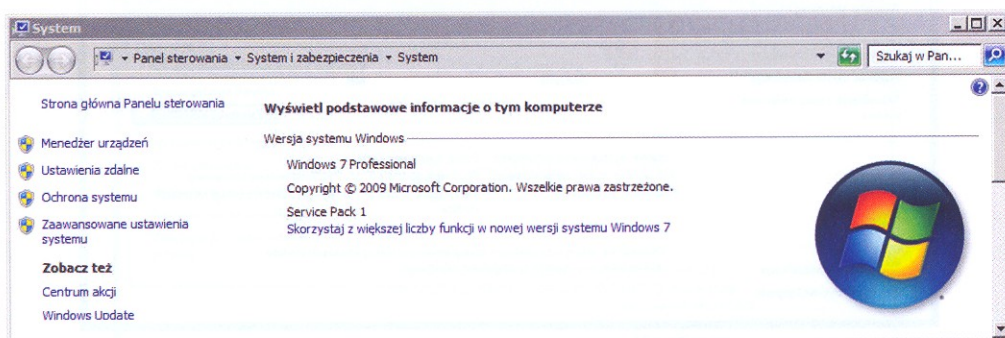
System

Panel sterowania ▸ System i zabezpieczenia ▸ System

Szukaj w Pan...

Strona główna Panelu sterowania

Menedżer urządzeń

Ustawienia zdalne

Ochrona systemu

Zaawansowane ustawienia systemu

Zobacz też

Centrum akcji

Windows Update

Wyświetl podstawowe informacje o tym komputerze

Wersja systemu Windows

Windows 7 Professional

Copyright © 2009 Microsoft Corporation. Wszelkie prawa zastrzeżone.

Service Pack 1

Skorzystaj z większej liczby funkcji w nowej wersji systemu Windows 7